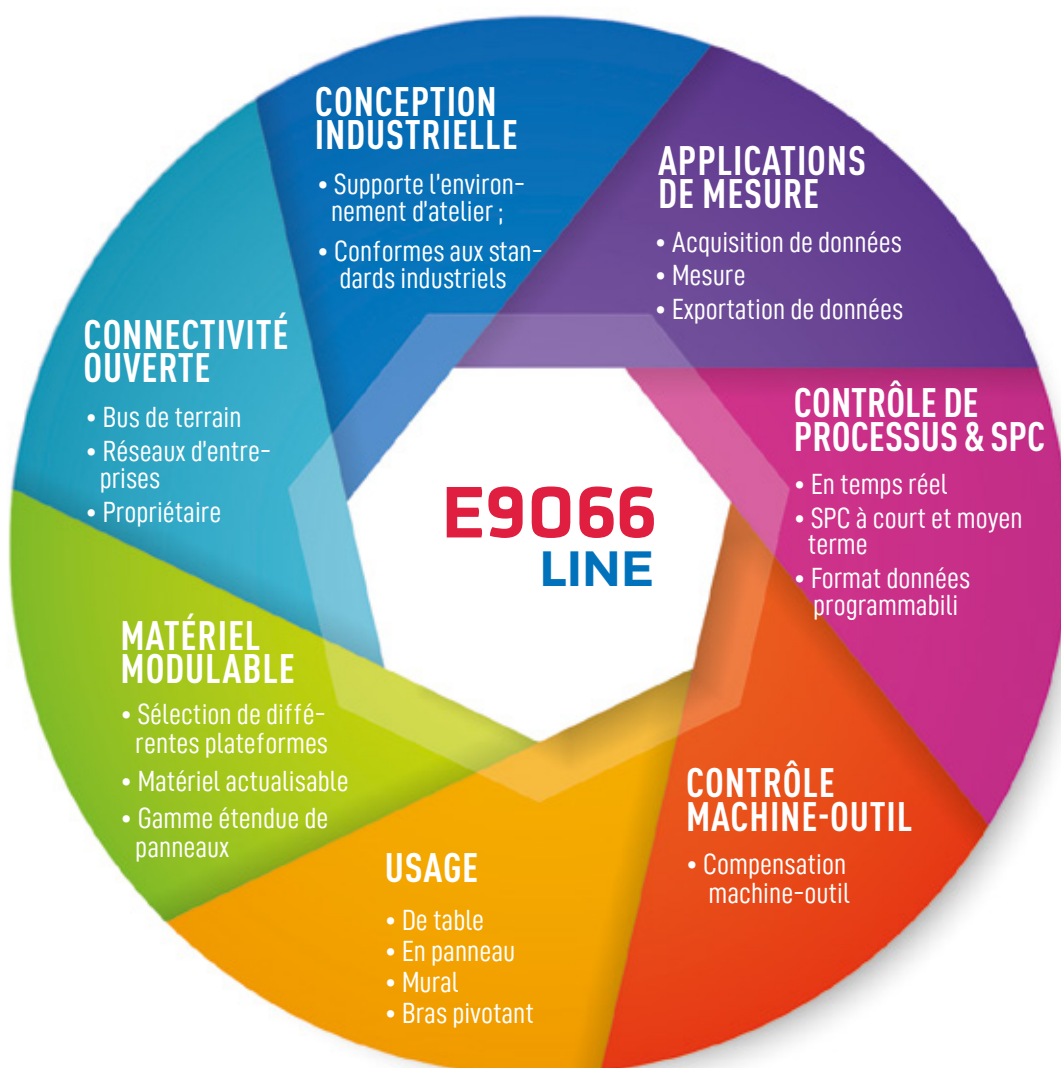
CONCEPTION INDUSTRIELLE
• Supporte l'environnement d'atelier ;
• Conformes aux standards industriels

APPLICATIONS DE MESURE
• Acquisition de données
• Mesure
• Exportation de données

CONNECTIVITÉ OUVERTE
• Bus de terrain
• Réseaux d'entreprises
• Propriétaire

E9066
LINE

CONTRÔLE DE PROCESSUS & SPC
• En temps réel
• SPC à court et moyen terme
• Format données programmabili

MATÉRIEL MODULABLE
• Sélection de différentes plateformes
• Matériel actualisable
• Gamme étendue de panneaux

CONTRÔLE MACHINE-OUTIL
• Compensation machine-outil

USAGE
• De table
• En panneau
• Mural
• Bras pivotant